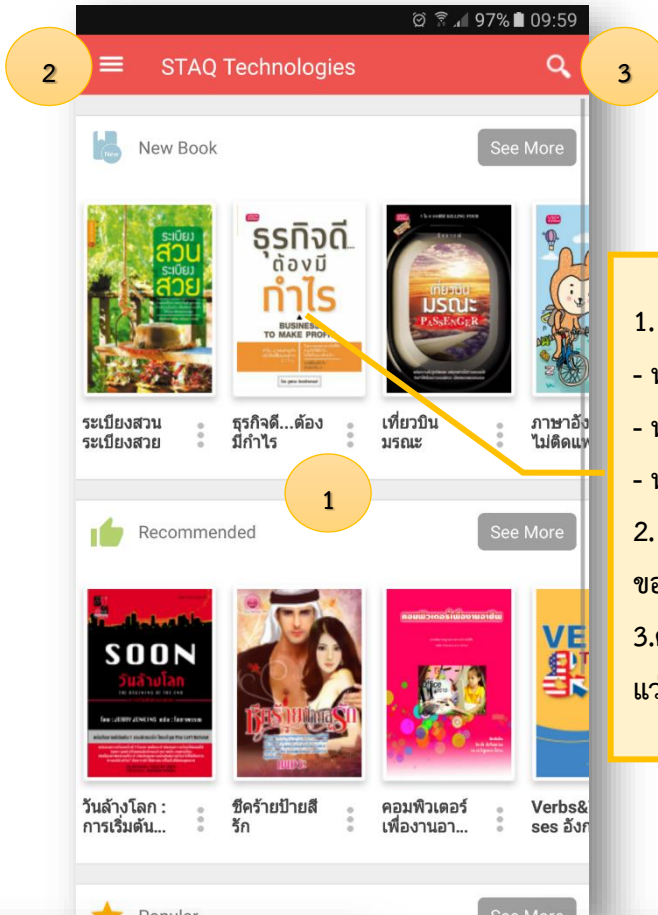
97% 09:59

2

STAQ Technologies

3

New Book

See More

ระเบียงสวน ระเบียงสวย

ธุรกิจดี...ต้องมีกำไร BUSINESS TO MAKE PROFIT

เที่ยวบินมรณะ PASSENGER

ระเบียงสวน ระเบียงสวย

ธุรกิจดี...ต้อง มีกำไร

เที่ยวบิน มรณะ

ภาษาอัง ไม่ติดแ

1

Recommended

See More

SOON วันล้างโลก

วันล้างโลก : การเริ่มต้น...

ชีคร้ายป้ายสี รัก

คอมพิวเตอร์ เพื่องานอา...

Verbs& ses อังก

1.

- ห

- ห

- ห

2.

ขอ

3.

แว

Popular

See More